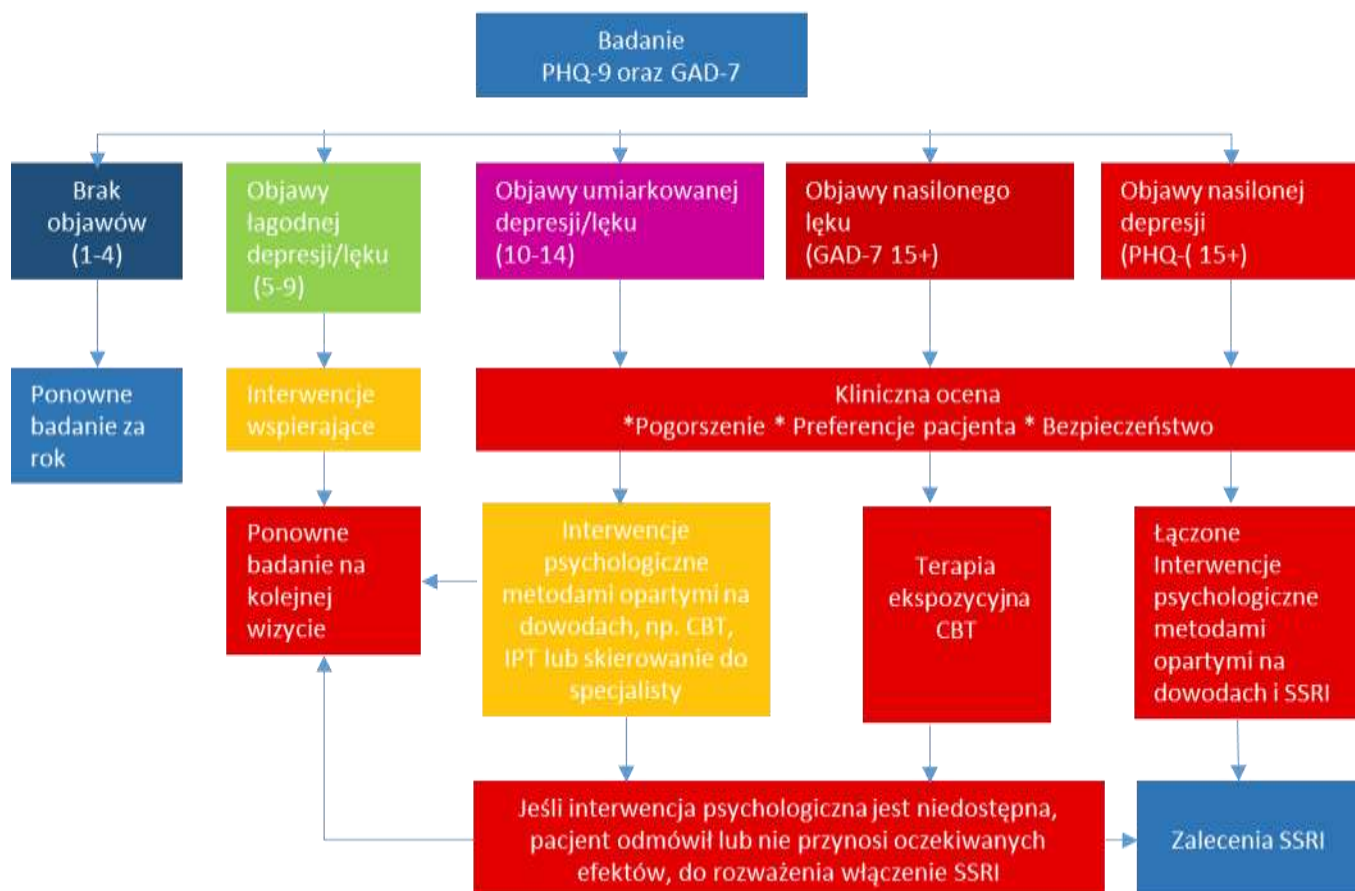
Badanie
PHQ-9 oraz GAD-7

Brak objawów (1-4)

Objawy łagodnej depresji/lęku (5-9)

Objawy umiarkowanej depresji/lęku (10-14)

Objawy nasilonego lęku (GAD-7 15+)

Objawy nasilonej depresji (PHQ-( 15+)

Ponowne badanie za rok

Interwencje wspierające

Kliniczna ocena
*Pogorszenie * Preferencje pacjenta * Bezpieczeństwo

Ponowne badanie na kolejnej wizycie

Interwencje psychologiczne metodami opartymi na dowodach, np. CBT, IPT lub skierowanie do specjalisty

Terapia ekspozycyjna CBT

Łączone Interwencje psychologiczne metodami opartymi na dowodach i SSRI

Jeśli interwencja psychologiczna jest niedostępna, pacjent odmówił lub nie przynosi oczekiwanych efektów, do rozważenia włączenie SSRI

Zalecenia SSRI